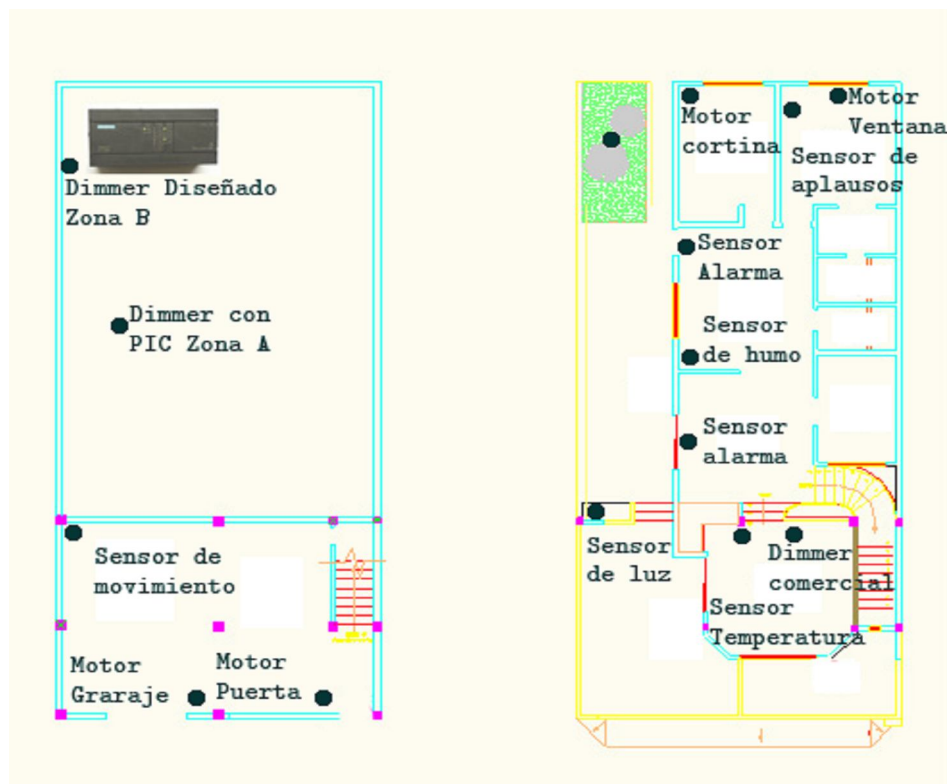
Dimmer Diseñado Zona B

Dimmer con PIC Zona A

Sensor de movimiento

Motor Graraje

Motor Puerta

Motor cortina

Motor Ventana

Sensor de aplausos

Sensor Alarma

Sensor de humo

Sensor alarma

Sensor de luz

Dimmer comercial

Sensor Temperatura